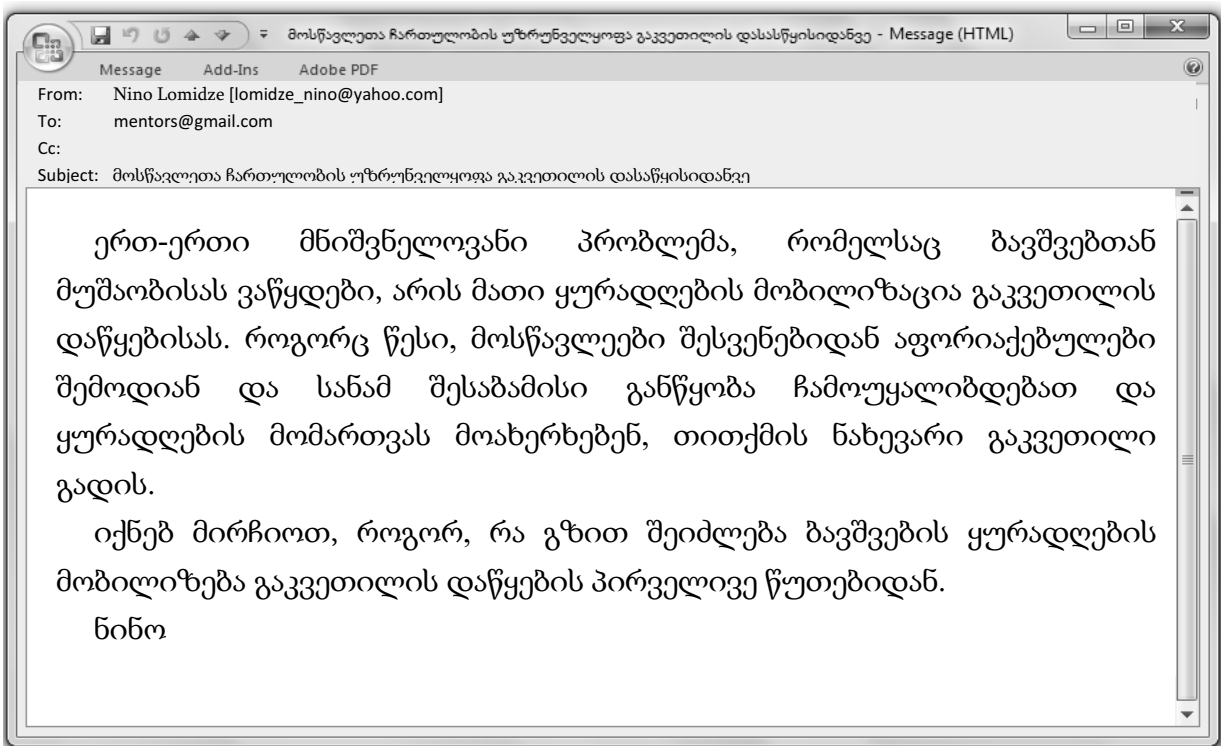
მოსწავლეთა ჩართულობის უზრუნველყოფა გაკვეთილის დასაწყისიდანვე - Message (HTML)

Message Add-Ins Adobe PDF

From: Nino Lomidze [lomidze_nino@yahoo.com]
To: mentors@gmail.com
Cc:
Subject: მოსწავლეთა ჩართულობის უზრუნველყოფა გაკვეთილის დასაწყისიდანვე

ერთ-ერთი მნიშვნელოვანი პრობლემა, რომელსაც ბავშვებთან მუშაობისას ვაწყდები, არის მათი ყურადღების მობილიზაცია გაკვეთილის დაწყებისას. როგორც წესი, მოსწავლეები შესვენებიდან აფორიაქებულები შემოდიან და სანამ შესაბამისი განწყობა ჩამოუყალიბდებათ და ყურადღების მომართვას მოახერხებენ, თითქმის ნახევარი გაკვეთილი გადის.

იქნებ მირჩიოთ, როგორ, რა გზით შეიძლება ბავშვების ყურადღების მობილიზება გაკვეთილის დაწყების პირველივე წუთებიდან.

ნინო